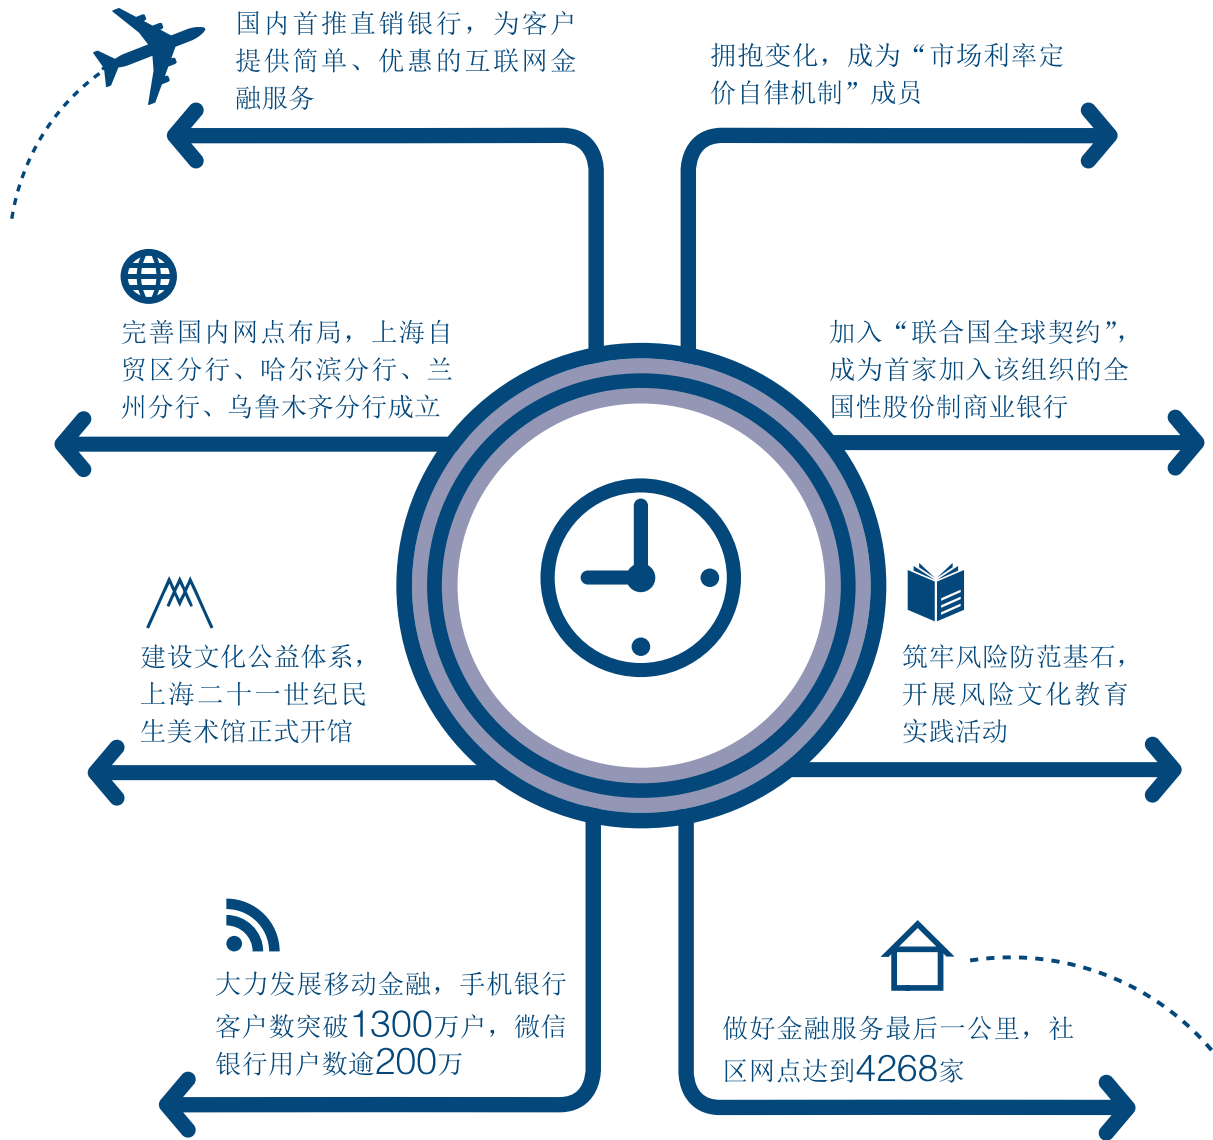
国内首推直销银行，为客户提供简单、优惠的互联网金融服务

拥抱变化，成为“市场利率定价自律机制”成员

完善国内网点布局，上海自贸区分行、哈尔滨分行、兰州分行、乌鲁木齐分行成立

加入“联合国全球契约”，成为首家加入该组织的全国性股份制商业银行

建设文化公益体系，上海二十一世纪民生美术馆正式开馆

筑牢风险防范基石，开展风险文化教育实践活动

大力发展移动金融，手机银行客户数突破1300万户，微信银行用户数逾200万

做好金融服务最后一公里，社区网点达到4268家